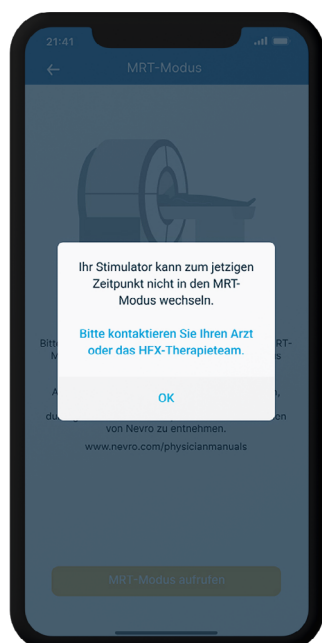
21:41

MRT-Modus

Ihr Stimulator kann zum jetzigen Zeitpunkt nicht in den MRT-Modus wechseln.

Bitte kontaktieren Sie Ihren Arzt oder das HFX-Therapieteam.

OK

Bitte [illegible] MRT-
M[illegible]
A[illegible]
du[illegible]
von Nevro zu entnehmen.
www.nevro.com/physicianmanuals

MRT-Modus aufrufen